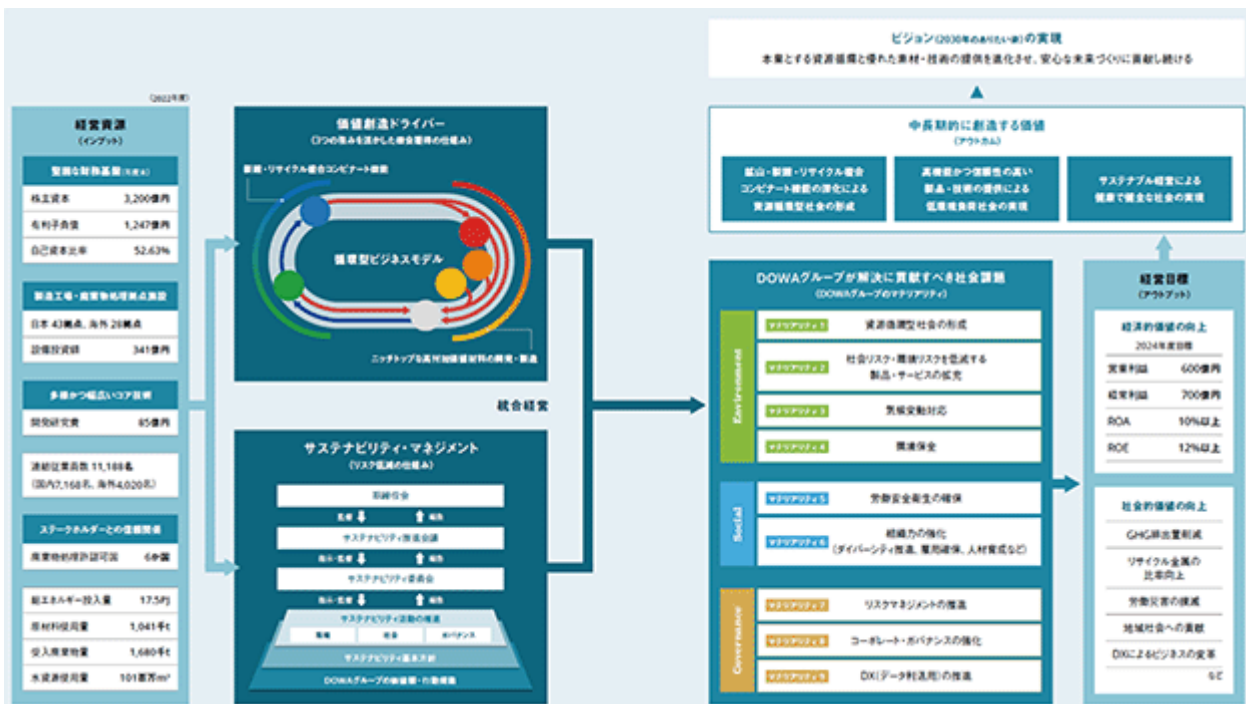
ビジョン(2030年のありたい姿)の実現
本業とする資源循環と優れた素材・技術の提供を進化させ、安心な未来づくりに貢献し続ける

中長期的に創造する価値
(アウトカム)

鉱山・製錬・リサイクル複合コンビナート機能の深化による資源循環型社会の形成

高機能かつ信頼性の高い製品・技術の提供による低環境負荷社会の実現

サステナブル経営による健康で健全な社会の実現

(2022年度)

経営資源
(インプット)

堅固な財務基盤(連結)

| 株主資本 | 3,200億円 |
|---|---|
| 有利子負債 | 1,247億円 |
| 自己資本比率 | 52.63% |

製造工場・廃棄物処理拠点施設

| 日本 43拠点、海外 28拠点 | |
|---|---|
| 設備投資額 | 341億円 |

多様かつ幅広いコア技術

| 開発研究費 | 85億円 |
|---|---|

連結従業員数 11,188名
(国内7,168名、海外4,020名)

ステークホルダーとの信頼関係

| 廃棄物処理許認可県 | 6か国 |
|---|---|

| 総エネルギー投入量 | 17.5PJ |
|---|---|
| 原材料使用量 | 1,041千t |
| 受入廃棄物量 | 1,680千t |
| 水資源使用量 | 101百万m³ |

価値創造ドライバー
(3つの強みを活かした価値循環の仕組み)

製錬・リサイクル複合コンビナート機能

循環型ビジネスモデル

ニッチトップな高付加価値材料の開発・製造

統合経営

サステナビリティ・マネジメント
(リスク低減の仕組み)

取締役会
監督 報告
サステナビリティ推進会議
指示・監督 報告
サステナビリティ委員会
指示・監督 報告
サステナビリティ活動の推進
環境 社会 ガバナンス
サステナビリティ基本方針
DOWAグループの経営理念・行動規範

DOWAグループが解決に貢献すべき社会課題
(DOWAグループのマテリアリティ)

Environment
マテリアリティ1 資源循環型社会の形成
マテリアリティ2 社会リスク・環境リスクを低減する製品・サービスの拡充
マテリアリティ3 気候変動対応
マテリアリティ4 環境保全

Social
マテリアリティ5 労働安全衛生の確保
マテリアリティ6 組織力の強化
(ダイバーシティ推進、雇用確保、人材育成など)

Governance
マテリアリティ7 リスクマネジメントの推進
マテリアリティ8 コーポレート・ガバナンスの強化
マテリアリティ9 DX(データ利活用)の推進

経営目標
(アウトプット)

経済的価値の向上
2024年度目標

| 営業利益 | 600億円 |
|---|---|
| 経常利益 | 700億円 |
| ROA | 10%以上 |
| ROE | 12%以上 |

社会的価値の向上
GHG排出量削減
リサイクル金属の比率向上
労働災害の撲滅
地域社会への貢献
DXによるビジネスの変革
など